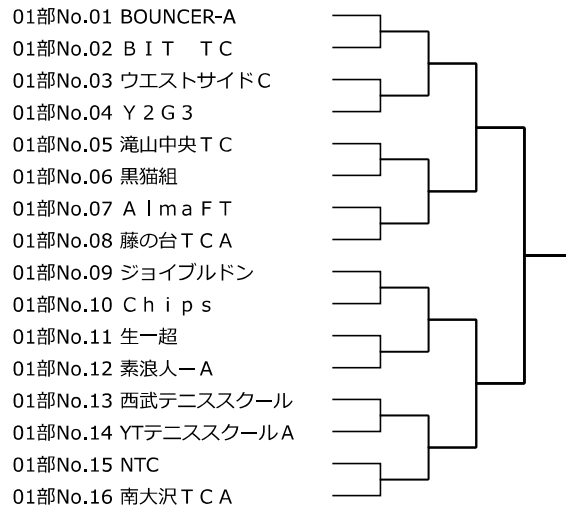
01部No.01 BOUNCER-A
01部No.02 ＢＩＴ　ＴＣ
01部No.03 ウエストサイドＣ
01部No.04 Ｙ２Ｇ３
01部No.05 滝山中央ＴＣ
01部No.06 黒猫組
01部No.07 ＡｌｍａＦＴ
01部No.08 藤の台ＴＣＡ
01部No.09 ジョイブルドン
01部No.10 Ｃｈｉｐｓ
01部No.11 生一超
01部No.12 素浪人ーＡ
01部No.13 西武テニススクール
01部No.14 YTテニススクールＡ
01部No.15 NTC
01部No.16 南大沢ＴＣＡ